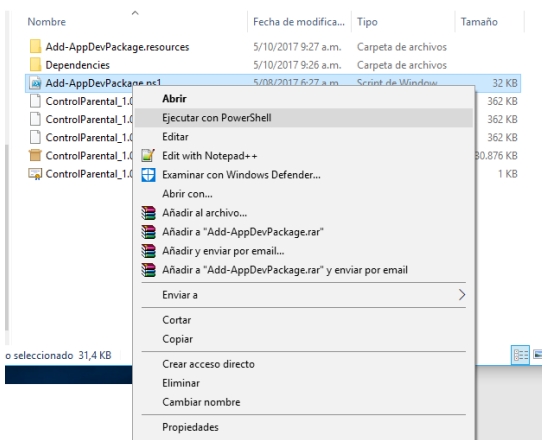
| Nombre | Fecha de modifica... | Tipo | Tamaño |
|---|---|---|---|
| Add-AppDevPackage.resources | 5/10/2017 9:27 a.m. | Carpeta de archivos | |
| Dependencies | 5/10/2017 9:26 a.m. | Carpeta de archivos | |
| Add-AppDevPackage.ps1 | 5/08/2017 6:27 a.m. | Script de Window | 32 KB |
| ControlParental_1.0 | | | 362 KB |
| ControlParental_1.0 | | | 362 KB |
| ControlParental_1.0 | | | 362 KB |
| ControlParental_1.0 | | | 30.876 KB |
| ControlParental_1.0 | | | 1 KB |

Abrir
Ejecutar con PowerShell
Editar
Edit with Notepad++
Examinar con Windows Defender...
Abrir con...
Añadir al archivo...
Añadir a "Add-AppDevPackage.rar"
Añadir y enviar por email...
Añadir a "Add-AppDevPackage.rar" y enviar por email
Enviar a
Cortar
Copiar
Crear acceso directo
Eliminar
Cambiar nombre
Propiedades

o seleccionado 31,4 KB